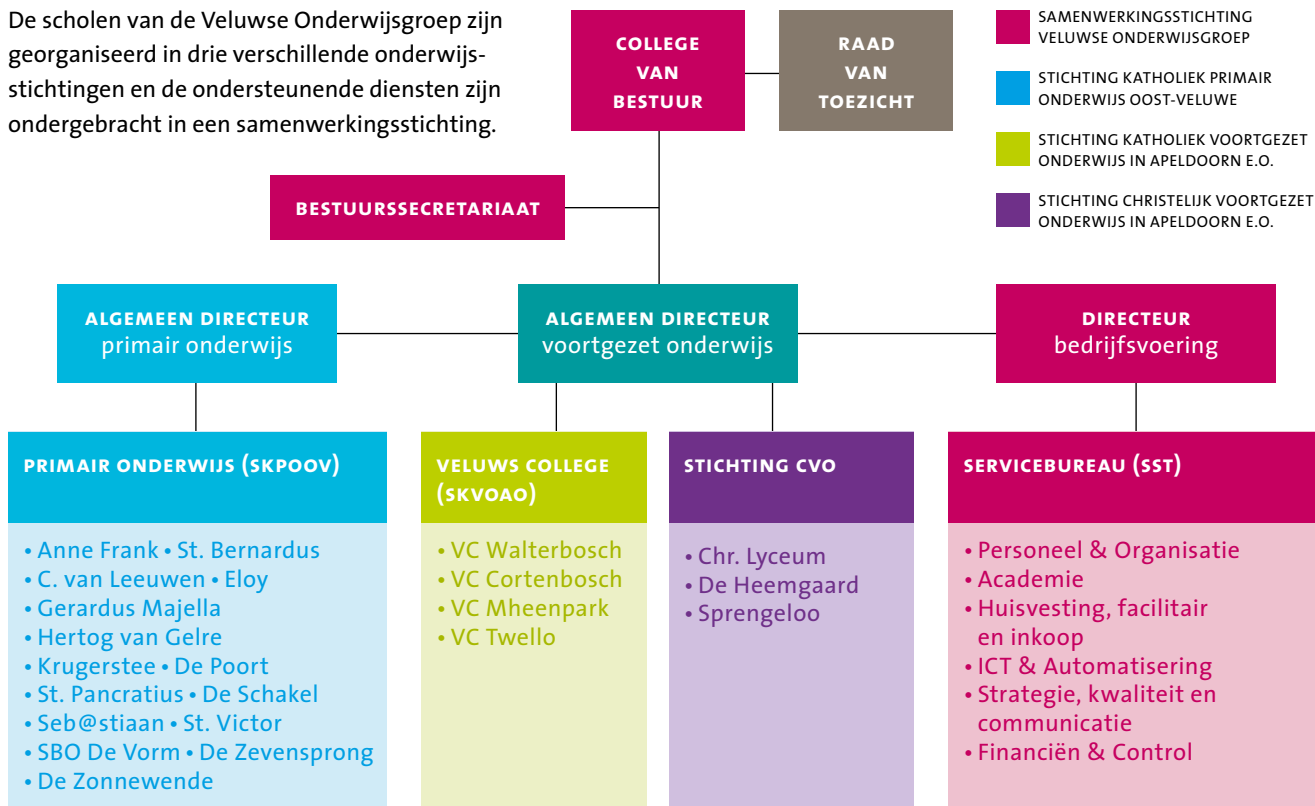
De scholen van de Veluwse Onderwijsgroep zijn georganiseerd in drie verschillende onderwijsstichtingen en de ondersteunende diensten zijn ondergebracht in een samenwerkingsstichting.

COLLEGE VAN BESTUUR

RAAD VAN TOEZICHT

SAMENWERKINGSSTICHTING VELUWSE ONDERWIJSGROEP

STICHTING KATHOLIEK PRIMAIR ONDERWIJS OOST-VELUWE

STICHTING KATHOLIEK VOORTGEZET ONDERWIJS IN APELDOORN E.O.

STICHTING CHRISTELIJK VOORTGEZET ONDERWIJS IN APELDOORN E.O.

BESTUURSSECRETARIAAT

ALGEMEEN DIRECTEUR primair onderwijs

ALGEMEEN DIRECTEUR voortgezet onderwijs

DIRECTEUR bedrijfsvoering

PRIMAIR ONDERWIJS (SKPOOV)

• Anne Frank • St. Bernardus
• C. van Leeuwen • Eloy
• Gerardus Majella
• Hertog van Gelre
• Krugerstee • De Poort
• St. Pancratius • De Schakel
• Seb@stiaan • St. Victor
• SBO De Vorm • De Zevensprong
• De Zonnewende

VELUWS COLLEGE (SKVOAO)

• VC Walterbosch
• VC Cortenbosch
• VC Mheenpark
• VC Twello

STICHTING CVO

• Chr. Lyceum
• De Heemgaard
• Sprengeloo

SERVICEBUREAU (SST)

• Personeel & Organisatie
• Academie
• Huisvesting, facilitair en inkoop
• ICT & Automatisering
• Strategie, kwaliteit en communicatie
• Financiën & Control